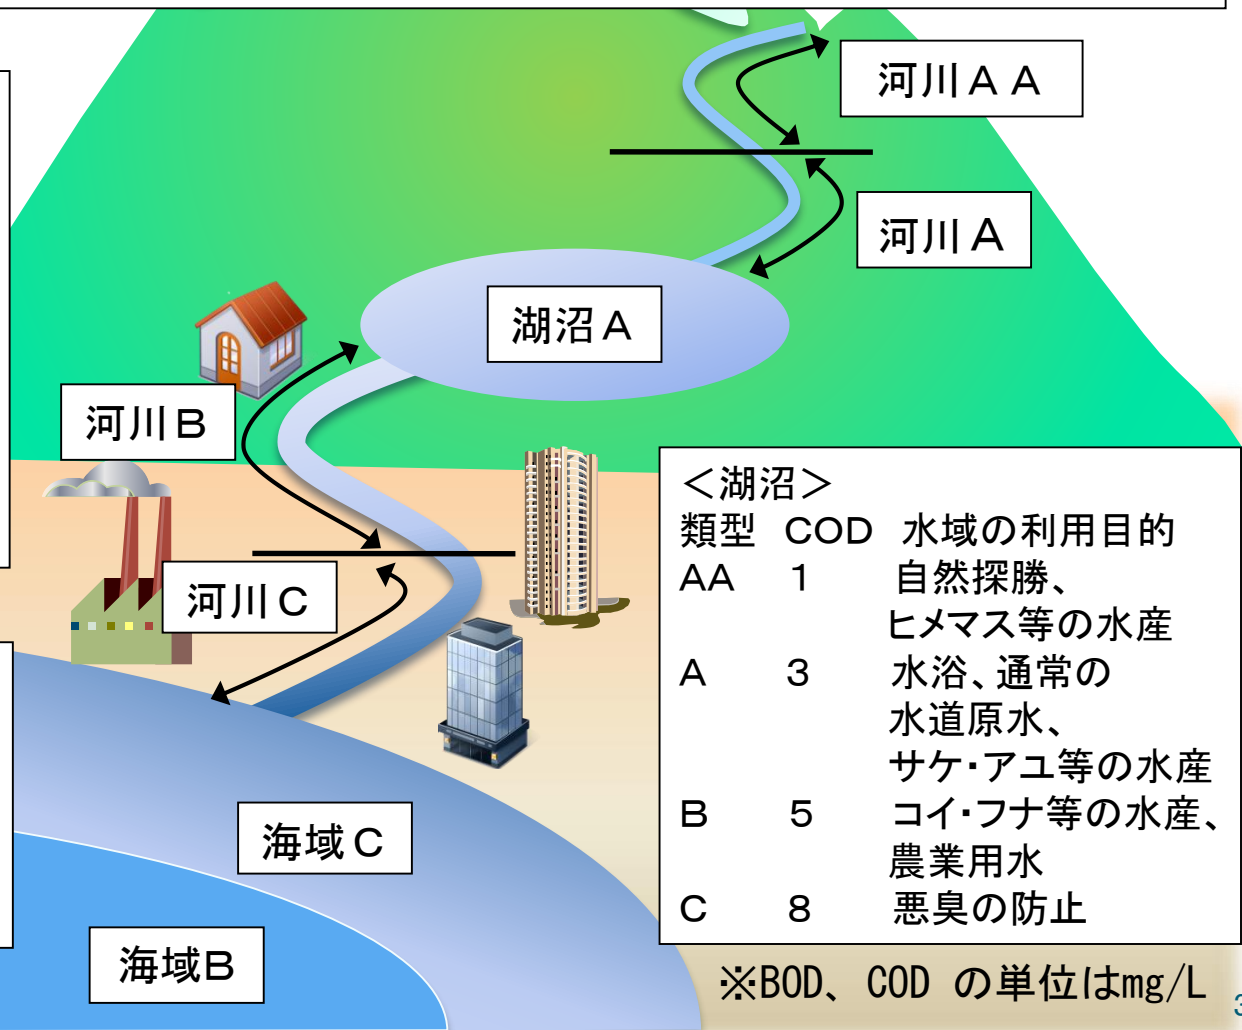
河川ＡＡ

河川Ａ

湖沼Ａ

河川Ｂ

河川Ｃ

＜湖沼＞
類型　COD　水域の利用目的
AA　1　自然探勝、ヒメマス等の水産
A　3　水浴、通常の水道原水、サケ･アユ等の水産
B　5　コイ･フナ等の水産、農業用水
C　8　悪臭の防止

海域Ｃ

海域Ｂ

※BOD、COD の単位はmg/L

3